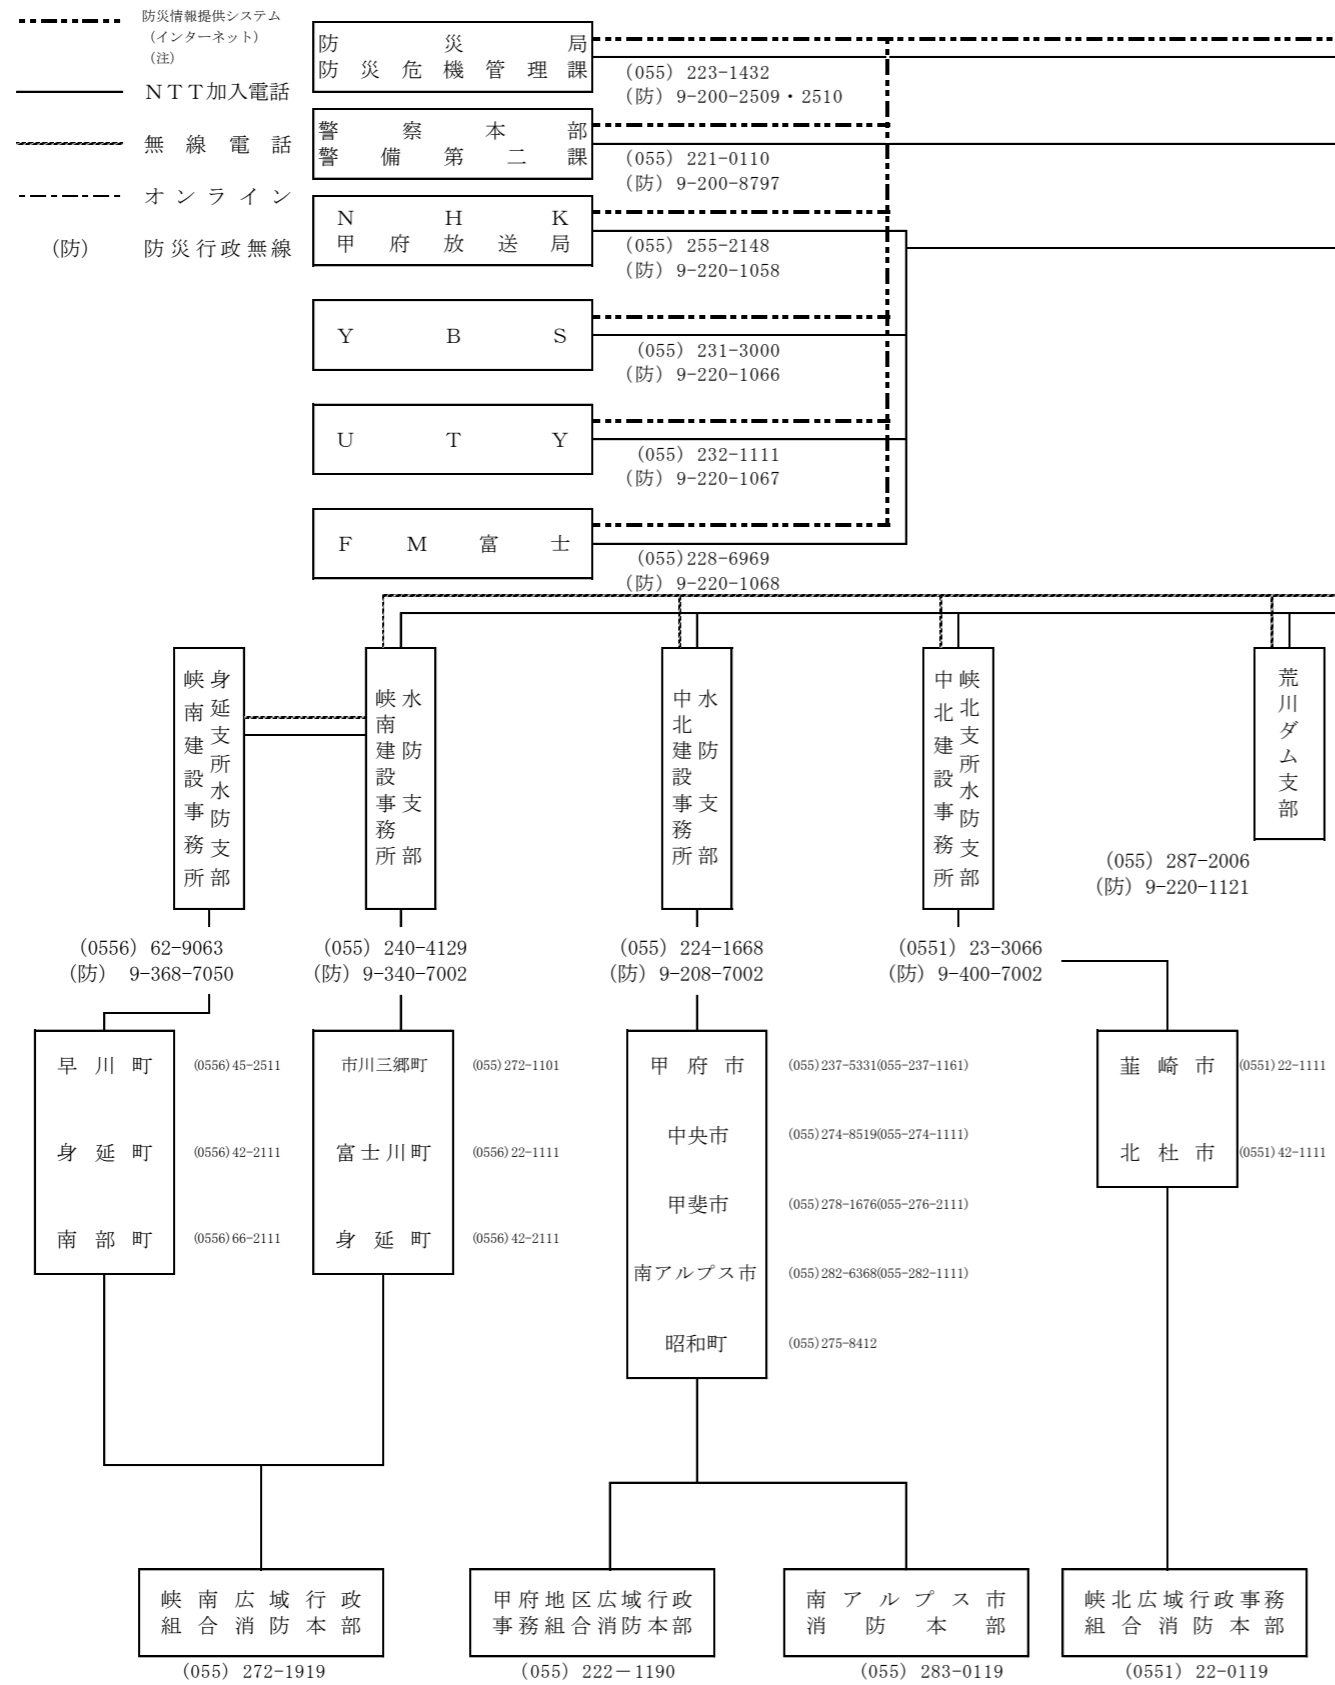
防災情報提供システム
（インターネット）
（注）

ＮＴＴ加入電話

無線電話

オンライン

（防）　防災行政無線

防災局
防災危機管理課
(055) 223-1432
(防) 9-200-2509・2510

警察本部
警備第二課
(055) 221-0110
(防) 9-200-8797

ＮＨＫ
甲府放送局
(055) 255-2148
(防) 9-220-1058

ＹＢＳ
(055) 231-3000
(防) 9-220-1066

ＵＴＹ
(055) 232-1111
(防) 9-220-1067

ＦＭ富士
(055)228-6969
(防) 9-220-1068

身延支所水防支部
峡南建設事務所
(0556) 62-9063
(防) 9-368-7050

水防支部
峡南建設事務所
(055) 240-4129
(防) 9-340-7002

水防支部
中北建設事務所
(055) 224-1668
(防) 9-208-7002

峡北支所水防支部
中北建設事務所
(0551) 23-3066
(防) 9-400-7002

荒川ダム支部
(055) 287-2006
(防) 9-220-1121

早川町 (0556) 45-2511
身延町 (0556) 42-2111
南部町 (0556) 66-2111

市川三郷町 (055) 272-1101
富士川町 (0556) 22-1111
身延町 (0556) 42-2111

甲府市 (055) 237-5331(055-237-1161)
中央市 (055) 274-8519(055-274-1111)
甲斐市 (055) 278-1676(055-276-2111)
南アルプス市 (055) 282-6368(055-282-1111)
昭和町 (055) 275-8412

韮崎市 (0551) 22-1111
北杜市 (0551) 42-1111

峡南広域行政組合消防本部
(055) 272-1919

甲府地区広域行政事務組合消防本部
(055) 222－1190

南アルプス市消防本部
(055) 283-0119

峡北広域行政事務組合消防本部
(0551) 22-0119